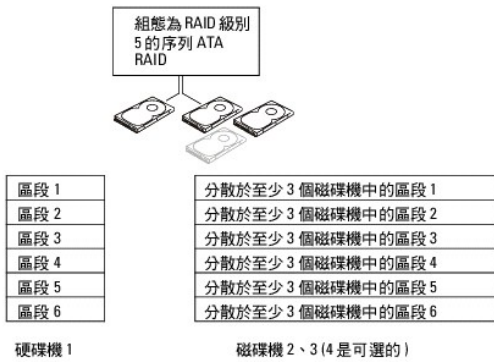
組態為 RAID 級別 5 的序列 ATA RAID

| 區段 1 |
|---|
| 區段 2 |
| 區段 3 |
| 區段 4 |
| 區段 5 |
| 區段 6 |

| 分散於至少 3 個磁碟機中的區段 1 |
|---|
| 分散於至少 3 個磁碟機中的區段 2 |
| 分散於至少 3 個磁碟機中的區段 3 |
| 分散於至少 3 個磁碟機中的區段 4 |
| 分散於至少 3 個磁碟機中的區段 5 |
| 分散於至少 3 個磁碟機中的區段 6 |

硬碟機 1

磁碟機 2、3 (4 是可選的 )